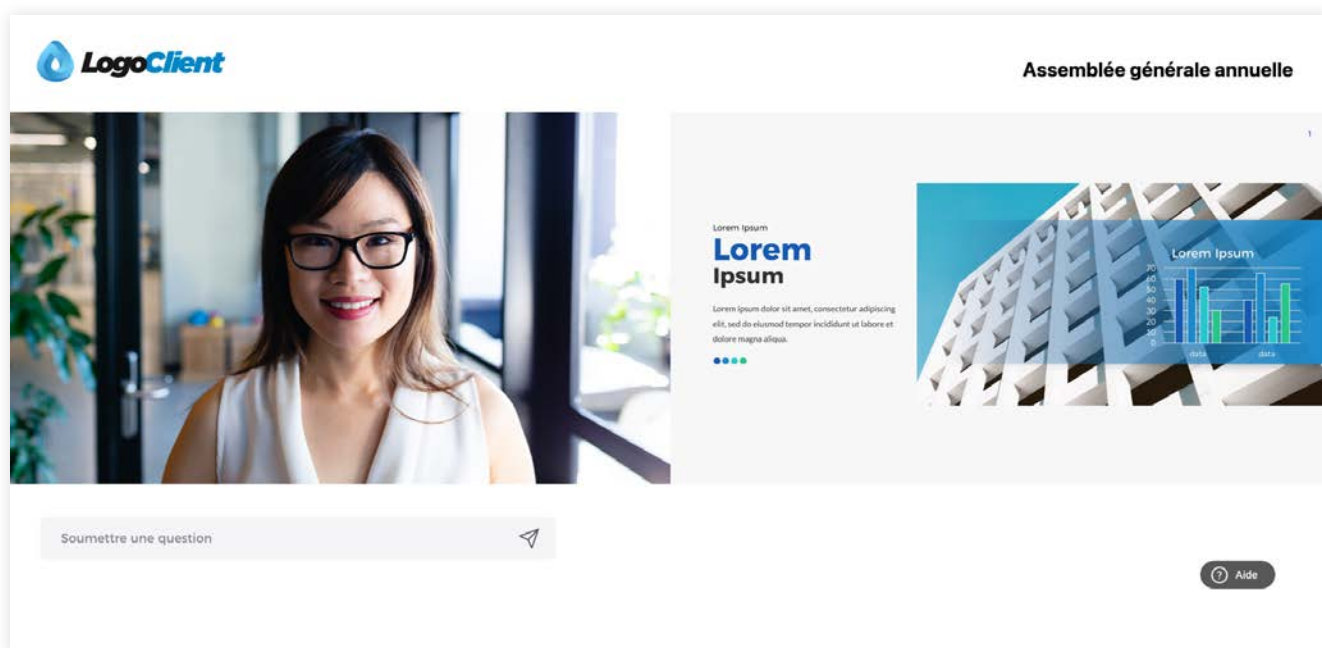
LogoClient

Assemblée générale annuelle

1

Lorem Ipsum

Lorem Ipsum

Lorem ipsum dolor sit amet, consectetur adipiscing elit, sed do eiusmod tempor incididunt ut labore et dolore magna aliqua.

Lorem Ipsum

70
60
50
40
30
20
10
0

data data

Soumettre une question

Aide